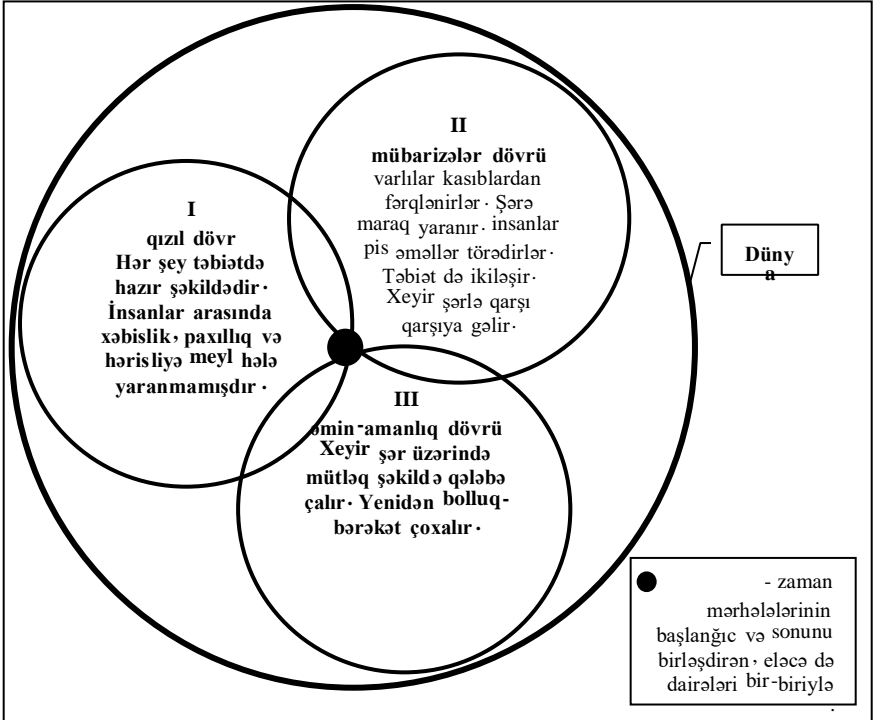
II

mübarizələr dövrü

varlılar kasıblardan fərqlənirlər· Şərə maraq yaranır· insanlar pis əməllər törədirlər· Təbiət də ikiləşir· Xeyir şərlə qarşı qarşıya gəlir·

I

qızıl dövr

Hər şey təbiətdə hazır şəkildədir· İnsanlar arasında xəbislik, paxıllıq və hərisliyə meyl hələ yaranmamışdır·

Düny a

III

əmin-amanlıq dövrü

Xeyir şər üzərində mütləq şəkildə qələbə çalır· Yenidən bolluq-bərəkət çoxalır·

- zaman mərhələlərinin başlanğıc və sonunu birləşdirən, eləcə də dairələri bir-biriylə

.